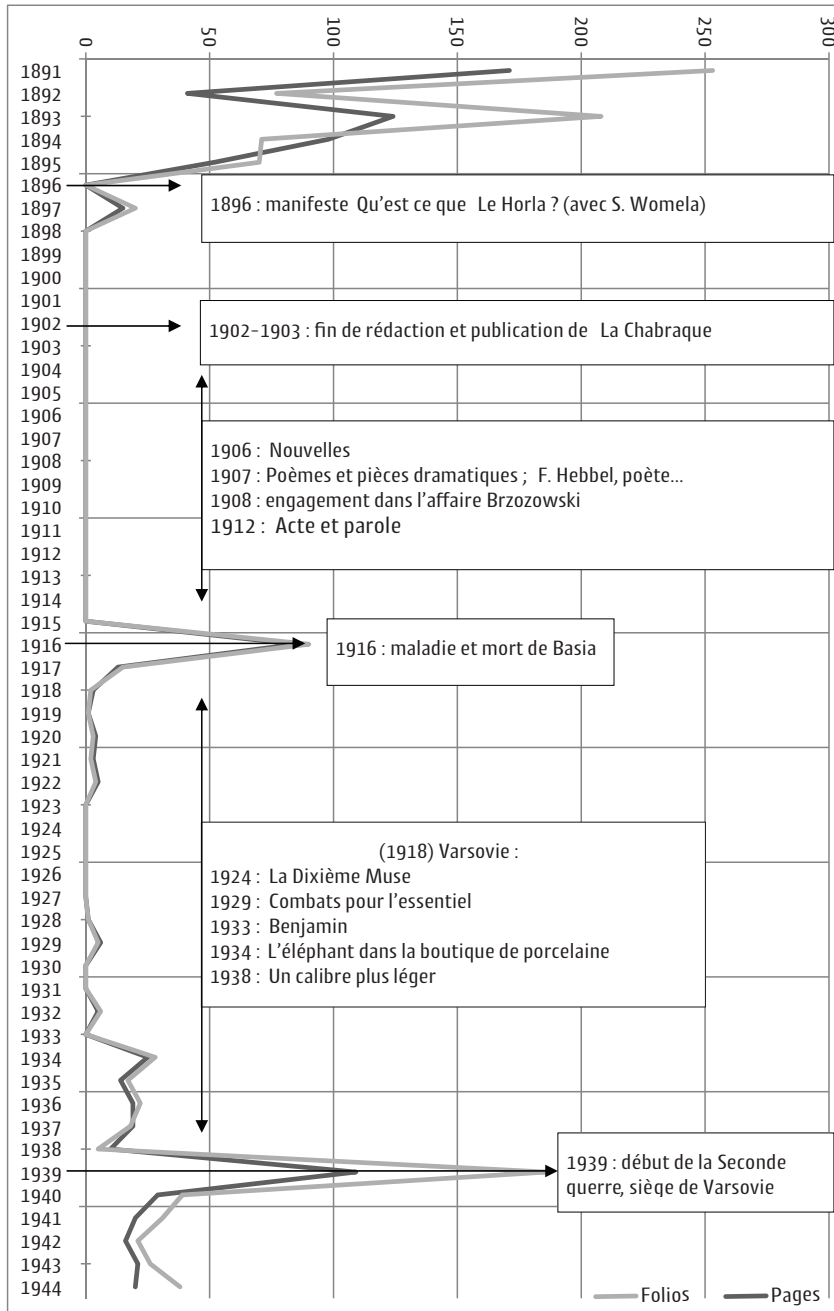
0
50
100
150
200
250
300

1891
1892
1893
1894
1895
1896
1897
1898
1899
1900
1901
1902
1903
1904
1905
1906
1907
1908
1909
1910
1911
1912
1913
1914
1915
1916
1917
1918
1919
1920
1921
1922
1923
1924
1925
1926
1927
1928
1929
1930
1931
1932
1933
1934
1935
1936
1937
1938
1939
1940
1941
1942
1943
1944

1896 : manifeste Qu'est ce que Le Horla ? (avec S. Womela)

1902-1903 : fin de rédaction et publication de La Chabraque

1906 : Nouvelles
1907 : Poèmes et pièces dramatiques ; F. Hebbel, poète…
1908 : engagement dans l'affaire Brzozowski
1912 : Acte et parole

1916 : maladie et mort de Basia

(1918) Varsovie :
1924 : La Dixième Muse
1929 : Combats pour l'essentiel
1933 : Benjamin
1934 : L'éléphant dans la boutique de porcelaine
1938 : Un calibre plus léger

1939 : début de la Seconde querre, siège de Varsovie

Folios
Pages